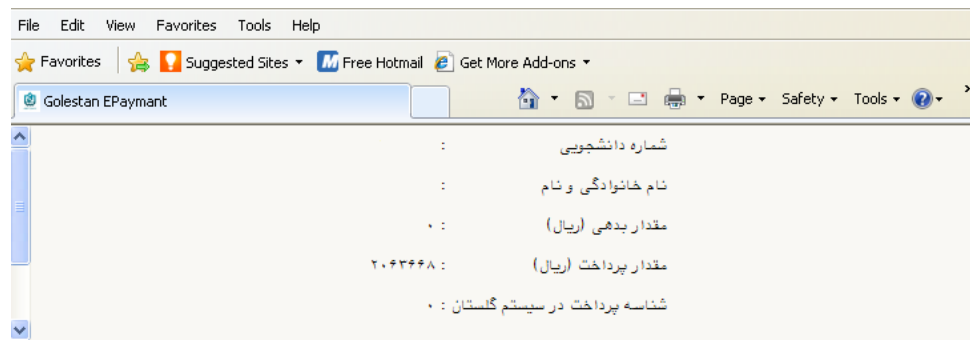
File Edit View Favorites Tools Help

Favorites | Suggested Sites ▾ Free Hotmail Get More Add-ons ▾

Golestan EPaymant

Page ▾ Safety ▾ Tools ▾

شماره دانشجویی :

نام خانوادگی و نام :

مقدار بدهی (ریال) : ۰

مقدار پرداخت (ریال) : ۲۰۶۳۶۶۸

شناسه پرداخت در سیستم گلستان : ۰